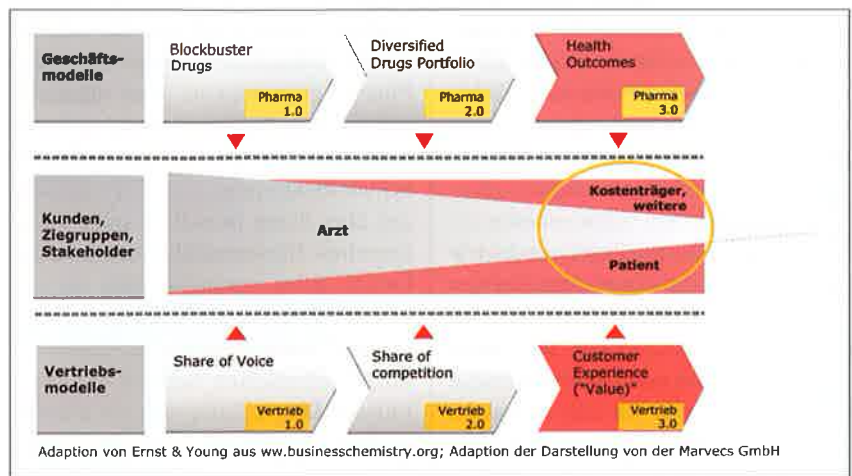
Geschäftsmodelle

Blockbuster Drugs

Pharma 1.0

Diversified Drugs Portfolio

Pharma 2.0

Health Outcomes

Pharma 3.0

Kunden, Ziegruppen, Stakeholder

Arzt

Kostenträger, weitere

Patient

Vertriebsmodelle

Share of Voice

Vertrieb 1.0

Share of competition

Vertrieb 2.0

Customer Experience ("Value)"

Vertrieb 3.0

Adaption von Ernst & Young aus ww.businesschemistry.org; Adaption der Darstellung von der Marvecs GmbH